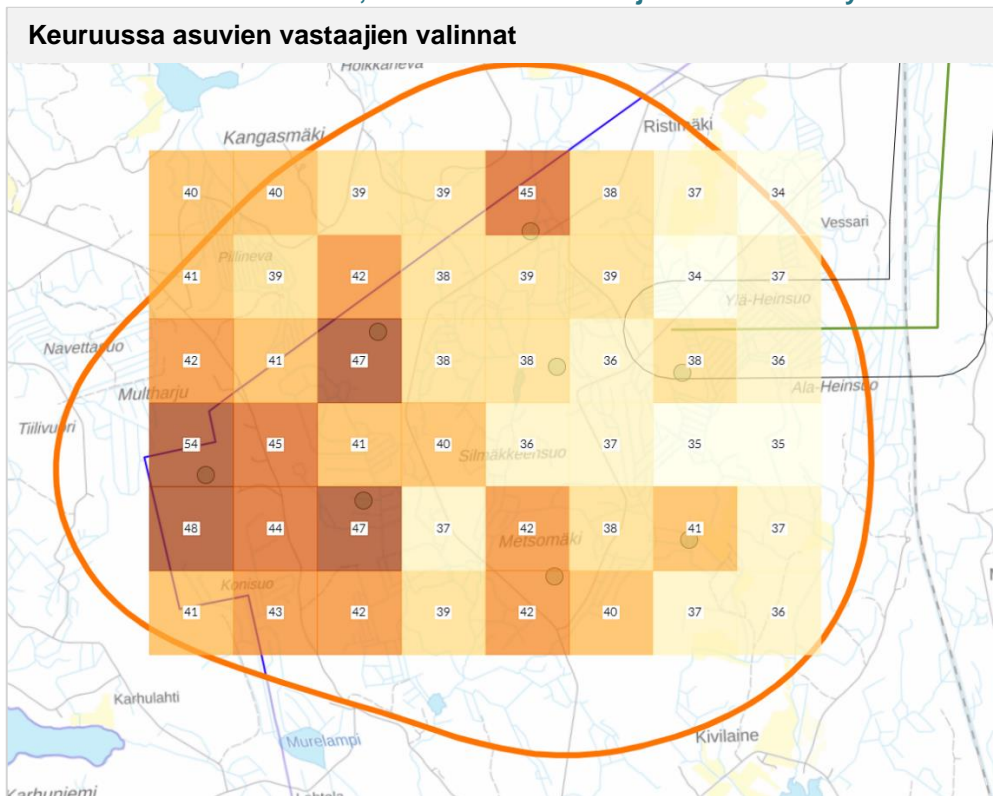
Keuruussa asuvien vastaajien valinnat

Hoikkaneva
Kangasmäki
Ristimäki
Vessari
Pilineva
Ylä-Heinsuo
Navettasuo
Multharju
Ala-Heinsuo
Tiilivuori
Silmäkkeensuo
Metsomäki
Konisuo
Karhulahti
Murelampi
Kivilaine
Karhuniemi

| 40 | 40 | 39 | 39 | 45 | 38 | 37 | 34 |
|---|---|---|---|---|---|---|---|
| 41 | 39 | 42 | 38 | 39 | 39 | 34 | 37 |
| 42 | 41 | 47 | 38 | 38 | 36 | 38 | 36 |
| 54 | 45 | 41 | 40 | 36 | 37 | 35 | 35 |
| 48 | 44 | 47 | 37 | 42 | 38 | 41 | 37 |
| 41 | 43 | 42 | 39 | 42 | 40 | 37 | 36 |